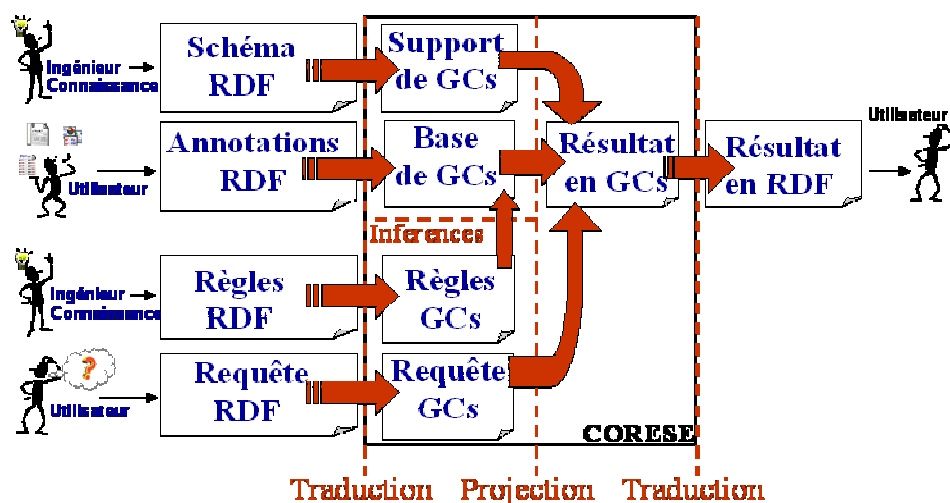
Ingénieur Connaissance

Schéma RDF

Support de GCs

Utilisateur

Annotations RDF

Base de GCs

Résultat en GCs

Résultat en RDF

Utilisateur

Inferences

Ingénieur Connaissance

Règles RDF

Règles GCs

Utilisateur

Requête RDF

Requête GCs

CORESE

Traduction Projection Traduction